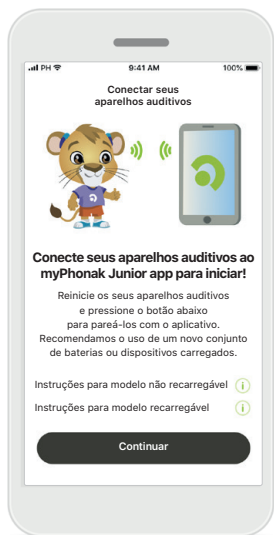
PH 9:41 AM 100%

Conectar seus aparelhos auditivos

Conecte seus aparelhos auditivos ao myPhonak Junior app para iniciar!

Reinicie os seus aparelhos auditivos e pressione o botão abaixo para pareá-los com o aplicativo. Recomendamos o uso de um novo conjunto de baterias ou dispositivos carregados.

Instruções para modelo não recarregável i

Instruções para modelo recarregável i

Continuar